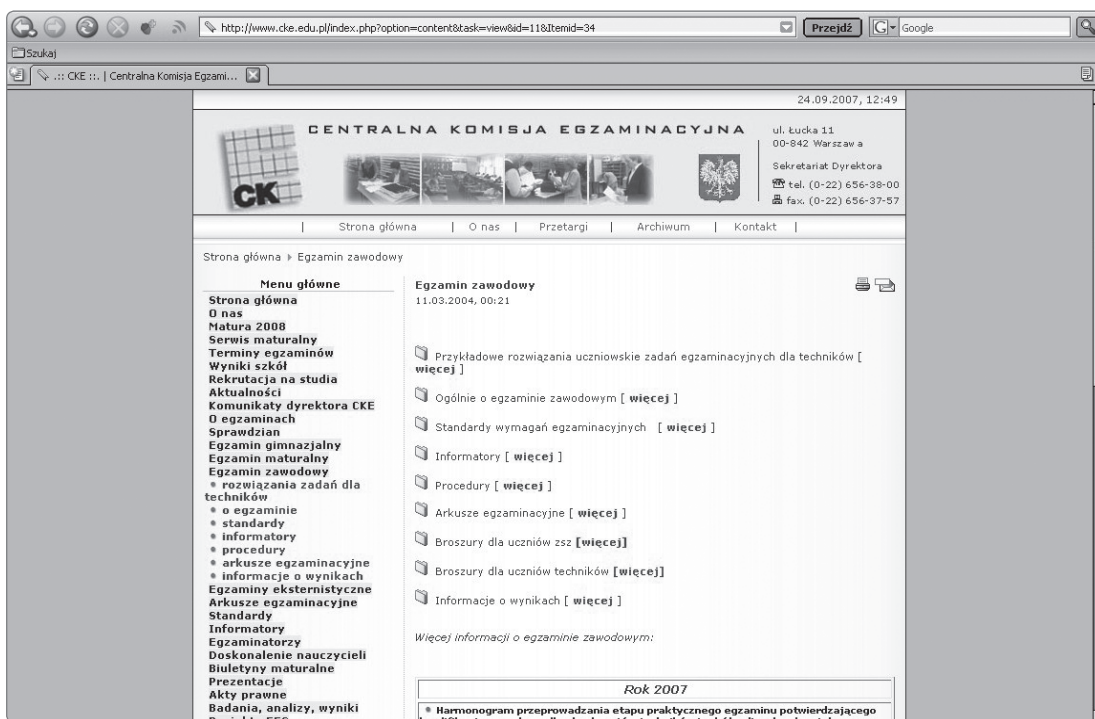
http://www.cke.edu.pl/index.php?option=content&task=view&id=11&Itemid=34

Przejdź

Google

Szukaj

.:: CKE ::. | Centralna Komisja Egzami...

24.09.2007, 12:49

CENTRALNA KOMISJA EGZAMINACYJNA

CKE

ul. Łucka 11
00-842 Warszawa

Sekretariat Dyrektora
tel. (0-22) 656-38-00
fax. (0-22) 656-37-57

| Strona główna | O nas | Przetargi | Archiwum | Kontakt |

Strona główna ▸ Egzamin zawodowy

Menu główne
Strona główna
O nas
Matura 2008
Serwis maturalny
Terminy egzaminów
Wyniki szkół
Rekrutacja na studia
Aktualności
Komunikaty dyrektora CKE
O egzaminach
Sprawdzian
Egzamin gimnazjalny
Egzamin maturalny
Egzamin zawodowy
• rozwiązania zadań dla techników
• o egzaminie
• standardy
• informatory
• procedury
• arkusze egzaminacyjne
• informacje o wynikach
Egzaminy eksternistyczne
Arkusze egzaminacyjne
Standardy
Informatory
Egzaminatorzy
Doskonalenie nauczycieli
Biuletyny maturalne
Prezentacje
Akty prawne
Badania, analizy, wyniki
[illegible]

Egzamin zawodowy
11.03.2004, 00:21

Przykładowe rozwiązania uczniowskie zadań egzaminacyjnych dla techników [ więcej ]

Ogólnie o egzaminie zawodowym [ więcej ]

Standardy wymagań egzaminacyjnych [ więcej ]

Informatory [ więcej ]

Procedury [ więcej ]

Arkusze egzaminacyjne [ więcej ]

Broszury dla uczniów zsz [więcej]

Broszury dla uczniów techników [więcej]

Informacje o wynikach [ więcej ]

Więcej informacji o egzaminie zawodowym:

Rok 2007

• Harmonogram przeprowadzania etapu praktycznego egzaminu potwierdzającego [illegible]